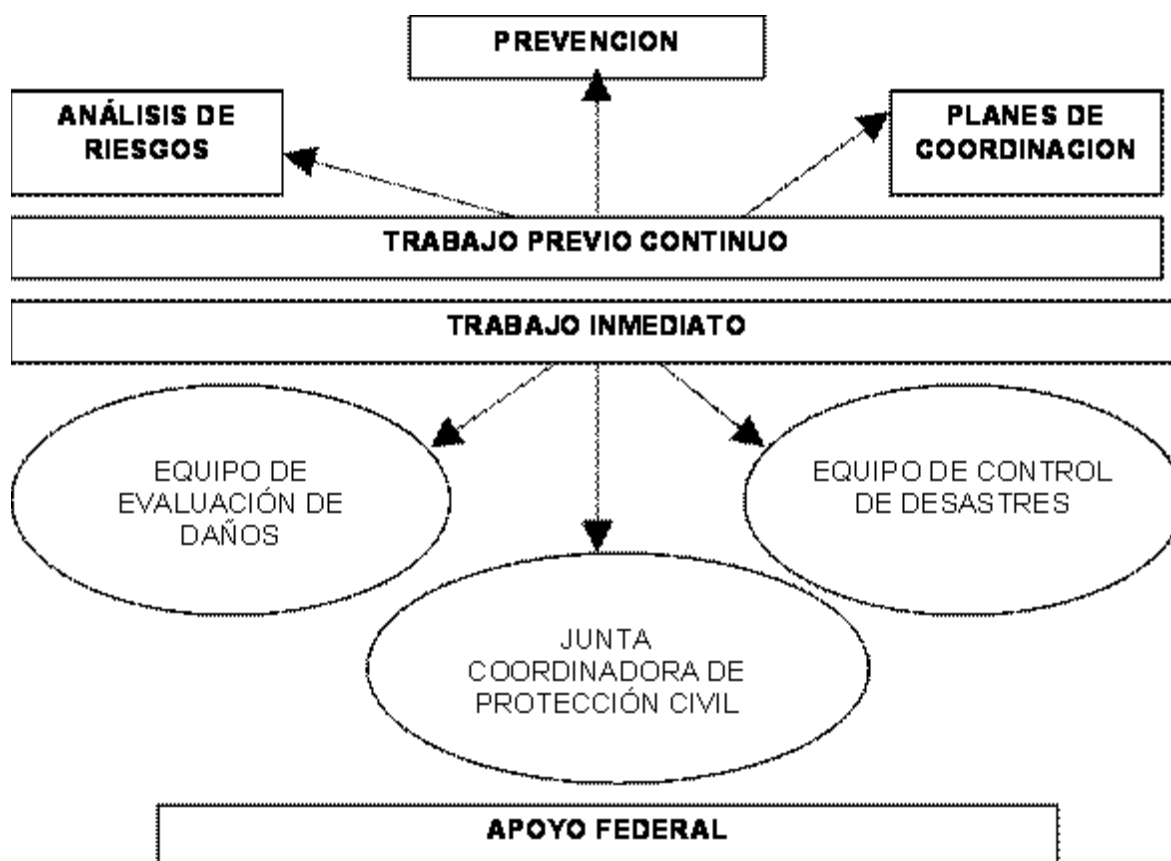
PREVENCION

ANÁLISIS DE RIESGOS

PLANES DE COORDINACION

TRABAJO PREVIO CONTINUO

TRABAJO INMEDIATO

EQUIPO DE EVALUACIÓN DE DAÑOS

EQUIPO DE CONTROL DE DESASTRES

JUNTA COORDINADORA DE PROTECCIÓN CIVIL

APOYO FEDERAL